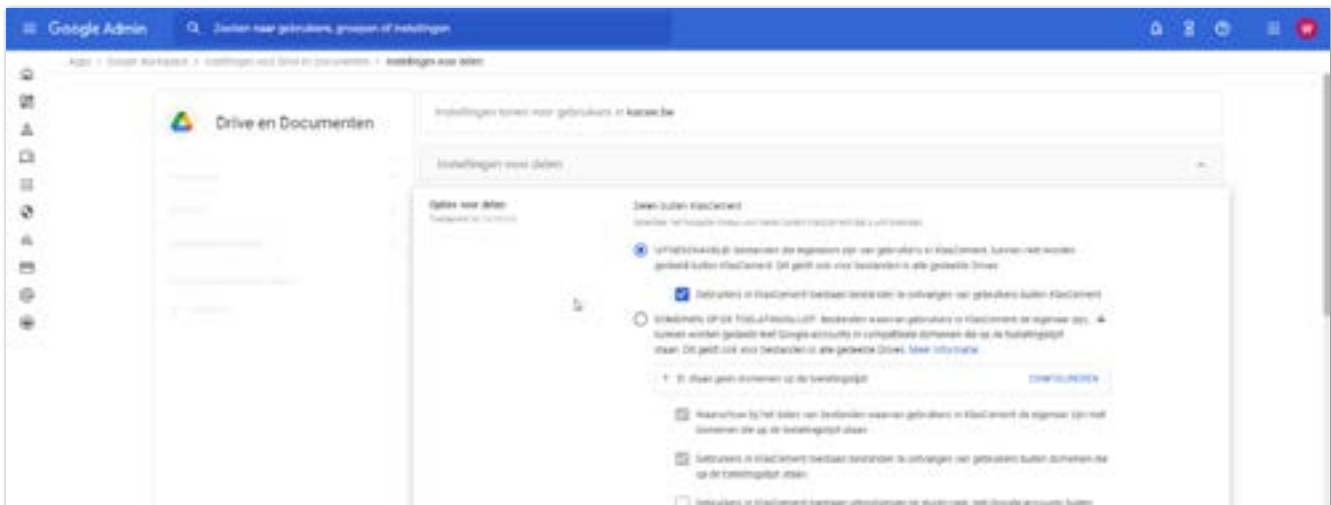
Google Admin

Zoeken naar gebruikers, groepen of instellingen

Apps > Google Workspace > Instellingen voor Drive en Documenten > Instellingen voor delen

Drive en Documenten

Instellingen tonen voor gebruikers in kacsen.be

Instellingen voor delen

Opties voor delen

Delen buiten KlasCement

UITGESCHAKELD: Bestanden die eigendom zijn van gebruikers in KlasCement, kunnen niet worden gedeeld buiten KlasCement. Dit geldt ook voor bestanden in alle gedeelde Drives.

Gebruikers in KlasCement toestaan bestanden te ontvangen van gebruikers buiten KlasCement

ALLEEN DOMEINEN OP DE TOELATINGSLIJST: Bestanden waarvan gebruikers in KlasCement de eigenaar zijn, kunnen worden gedeeld met Google-accounts in compatibele domeinen die op de toelatingslijst staan. Dit geldt ook voor bestanden in alle gedeelde Drives. Meer informatie

Er staan geen domeinen op de toelatingslijst

CONFIGUREREN

Waarschuw bij het delen van bestanden waarvan gebruikers in KlasCement de eigenaar zijn met domeinen die op de toelatingslijst staan

Gebruikers in KlasCement toestaan bestanden te ontvangen van gebruikers buiten domeinen die op de toelatingslijst staan

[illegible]